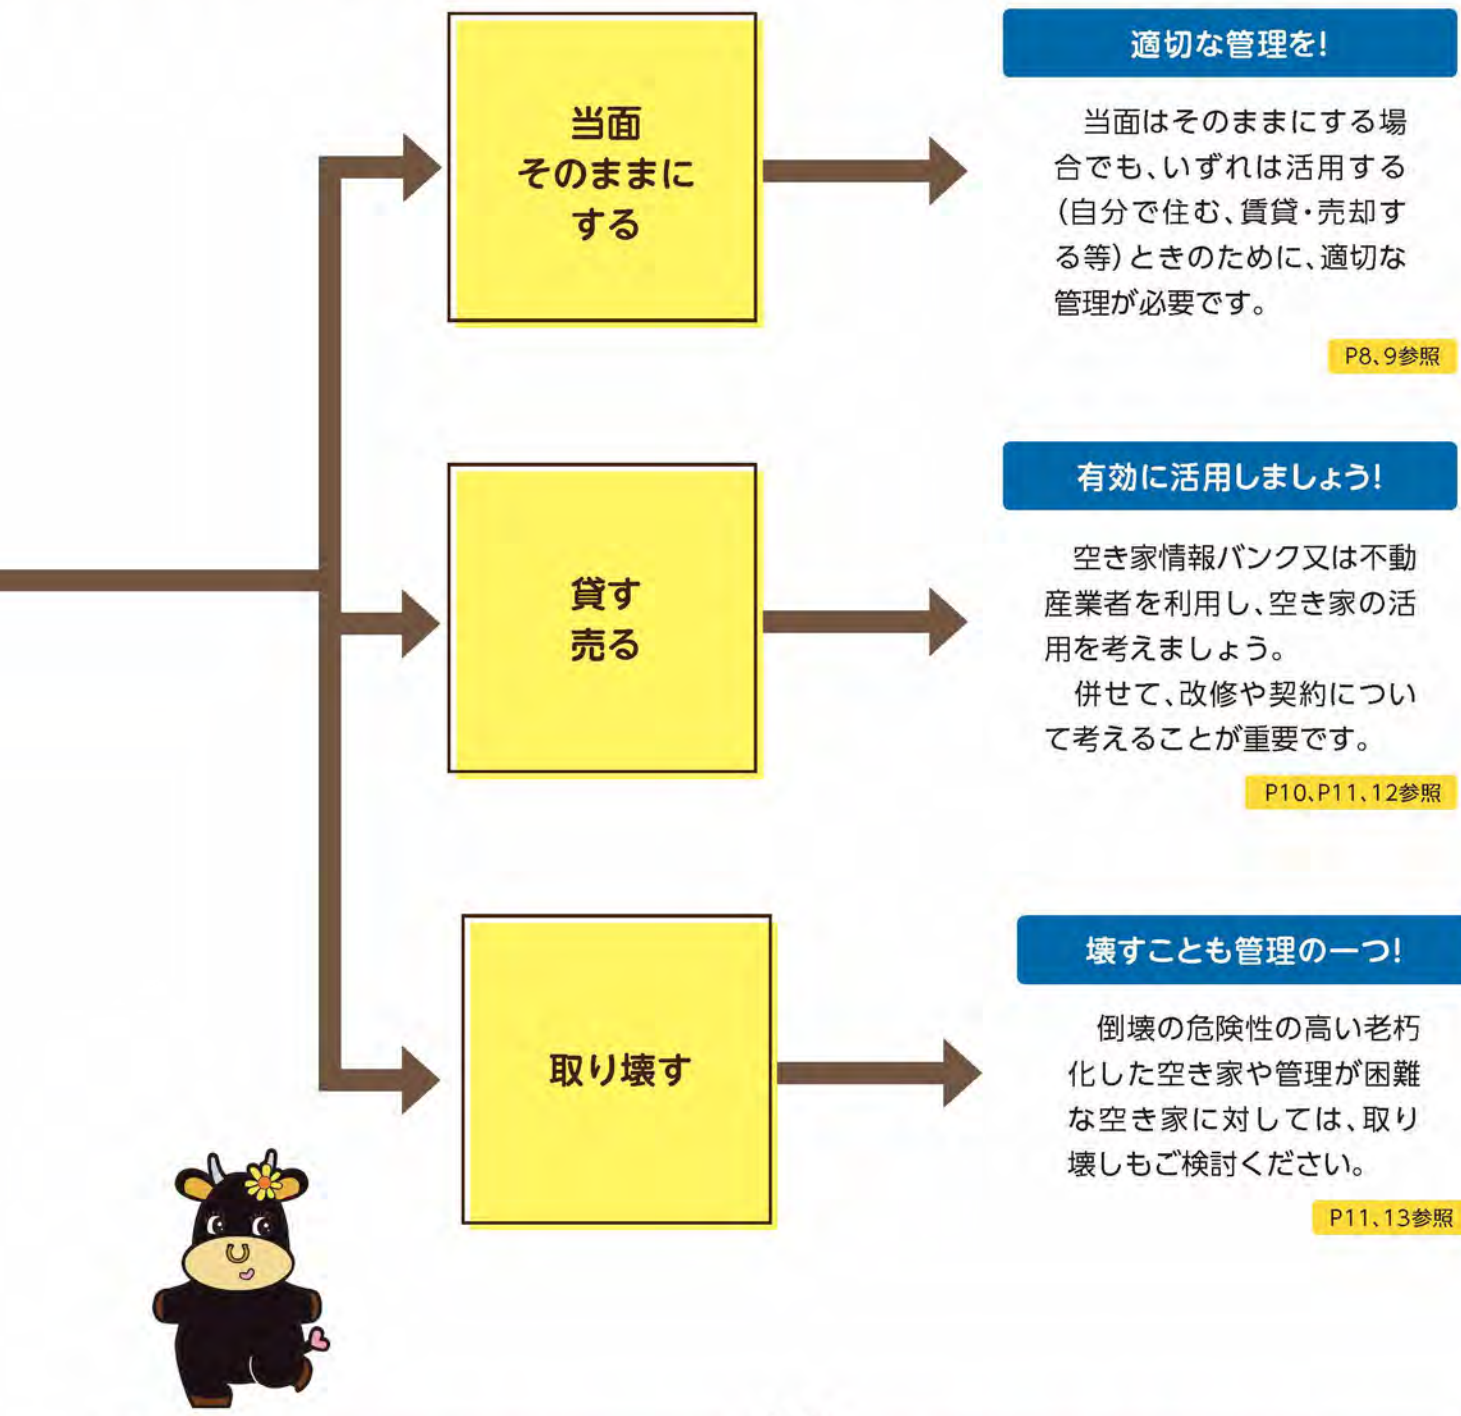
当面
そのままに
する

適切な管理を!

当面はそのままにする場合でも、いずれは活用する(自分で住む、賃貸・売却する等)ときのために、適切な管理が必要です。

P8、9参照

貸す
売る

有効に活用しましょう!

空き家情報バンク又は不動産業者を利用し、空き家の活用を考えましょう。

併せて、改修や契約について考えることが重要です。

P10、P11、12参照

取り壊す

壊すことも管理の一つ!

倒壊の危険性の高い老朽化した空き家や管理が困難な空き家に対しては、取り壊しもご検討ください。

P11、13参照